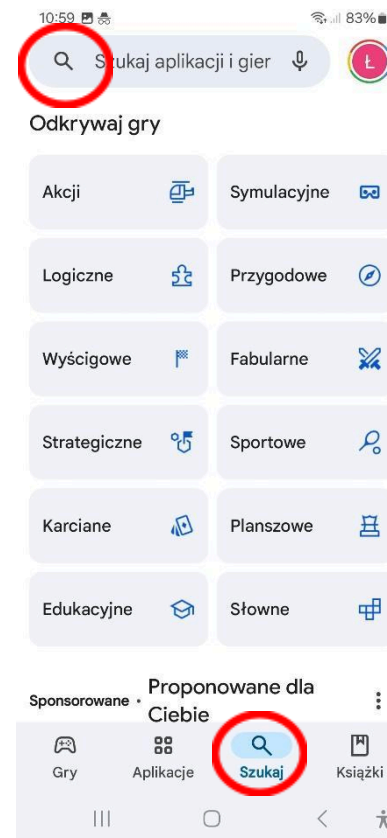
10:59 83%

Szukaj aplikacji i gier

Ł

Odkrywaj gry

| | |
|---|---|
| Akcji | Symulacyjne |
| Logiczne | Przygodowe |
| Wyścigowe | Fabularne |
| Strategiczne | Sportowe |
| Karciane | Planszowe |
| Edukacyjne | Słowne |

Sponsorowane · Proponowane dla Ciebie

Gry Aplikacje Szukaj Książki